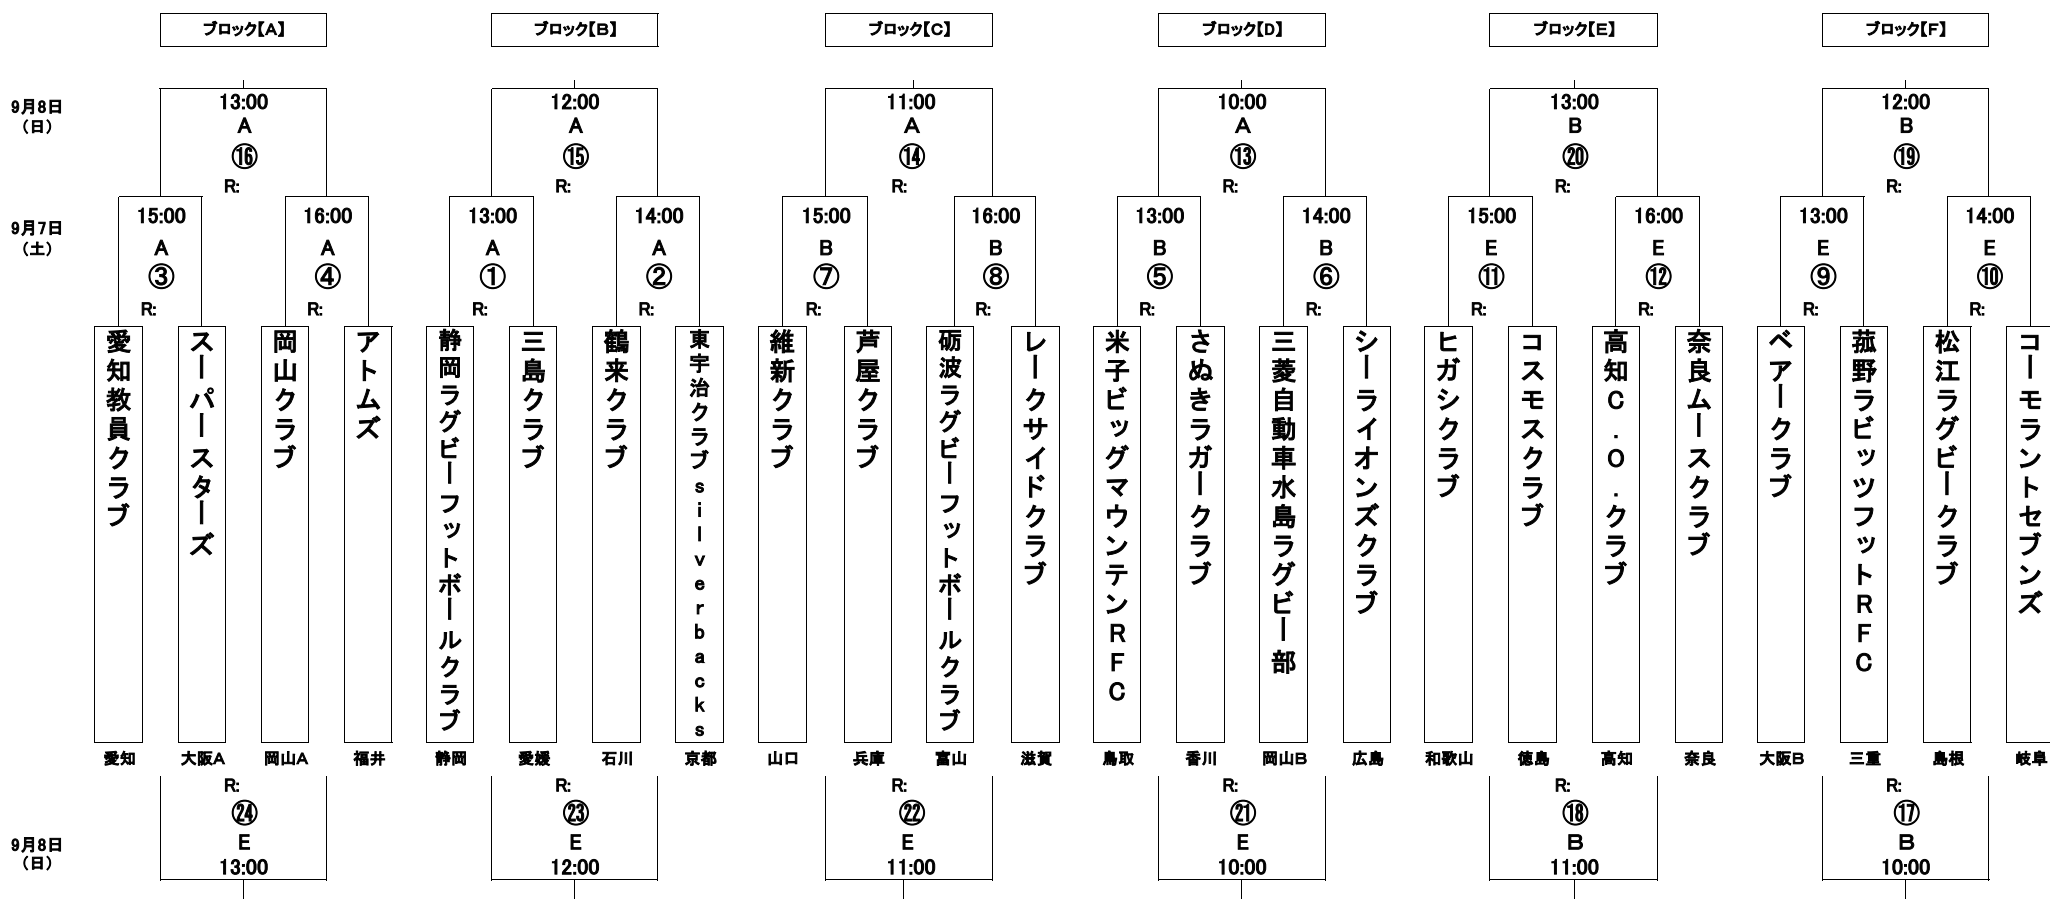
ブロック【A】 ブロック【B】 ブロック【C】 ブロック【D】 ブロック【E】 ブロック【F】

9月8日（日）

13:00 A ⑯ R:
12:00 A ⑮ R:
11:00 A ⑭ R:
10:00 A ⑬ R:
13:00 B ⑳ R:
12:00 B ⑲ R:

9月7日（土）

15:00 A ③ R:
16:00 A ④ R:
13:00 A ① R:
14:00 A ② R:
15:00 B ⑦ R:
16:00 B ⑧ R:
13:00 B ⑤ R:
14:00 B ⑥ R:
15:00 E ⑪ R:
16:00 E ⑫ R:
13:00 E ⑨ R:
14:00 E ⑩ R:

愛知教員クラブ
スーパースターズ
岡山クラブ
アトムズ
静岡ラグビーフットボールクラブ
三島クラブ
鶴来クラブ
東宇治クラブsilverbacks
維新クラブ
芦屋クラブ
砺波ラグビーフットボールクラブ
レークサイドクラブ
米子ビッグマウンテンRFC
さぬきラガークラブ
三菱自動車水島ラグビー部
シーライオンズクラブ
ヒガシクラブ
コスモスクラブ
高知C.O.クラブ
奈良ムースクラブ
ベアークラブ
菰野ラビッツフットRFC
松江ラグビークラブ
コーモラントセブンズ

愛知 大阪A 岡山A 福井 静岡 愛媛 石川 京都 山口 兵庫 富山 滋賀 鳥取 香川 岡山B 広島 和歌山 徳島 高知 奈良 大阪B 三重 島根 岐阜

R: ㉔ E 13:00
R: ㉓ E 12:00
R: ㉒ E 11:00
R: ㉑ E 10:00
R: ⑱ B 11:00
R: ⑰ B 10:00

9月8日（日）